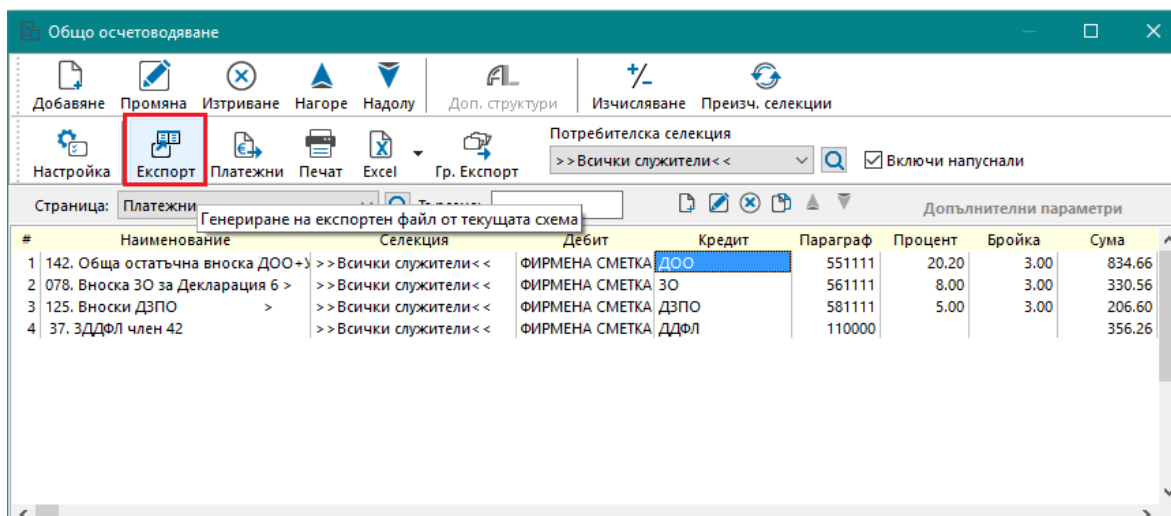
Общо осчетоводяване

Добавяне Промяна Изтриване Нагоре Надолу Доп. структури Изчисляване Преизч. селекции

Настройка Експорт Платежни Печат Excel Гр. Експорт

Потребителска селекция
>>Всички служители<<
Включи напуснали

Страница: Платежни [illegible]
Генериране на експортен файл от текущата схема
Допълнителни параметри

| # | Наименование | Селекция | Дебит | Кредит | Параграф | Процент | Бройка | Сума |
|---|---|---|---|---|---|---|---|---|
| 1 | 142. Обща остатъчна вноска ДОО+) | >>Всички служители<< | ФИРМЕНА СМЕТКА | ДОО | 551111 | 20.20 | 3.00 | 834.66 |
| 2 | 078. Вноска ЗО за Декларация 6 > | >>Всички служители<< | ФИРМЕНА СМЕТКА | ЗО | 561111 | 8.00 | 3.00 | 330.56 |
| 3 | 125. Вноски ДЗПО > | >>Всички служители<< | ФИРМЕНА СМЕТКА | ДЗПО | 581111 | 5.00 | 3.00 | 206.60 |
| 4 | 37. ЗДДФЛ член 42 | >>Всички служители<< | ФИРМЕНА СМЕТКА | ДДФЛ | 110000 | | | 356.26 |